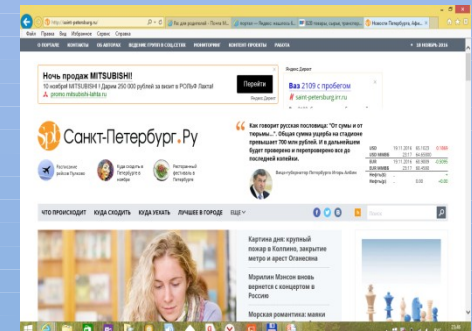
http://saint-petersburg.ru/
Вы для родителей - Почта Ма...
портал — Яндекс нашлось 6...
500 товары, сцены, транспор...
Новости Петербурга, Афи...
Файл Правка Вид Избранное Сервис Справка
О ПОРТАЛЕ КОНТАКТЫ ОБ АВТОРАХ ВЕДЕНИЕ СПОРТА В СОЦ.СЕТЯХ РЕКЛАМОДАТЕЛЯМ КОНТЕНТ ПРОЕКТЫ РАБОТА
14 НОЯБРЯ 2016
Яндекс.Директ
Ночь продаж MITSUBISHI
10 ноября! MITSUBISHI | Дарим 250 000 рублей за визит в РОЛЬФ Лахта!
promo.mitsubishi-lahta.ru
Перейти
Яндекс.Директ
Ваз 2109 с пробегом
saint-petersburg.irr.ru
Санкт-Петербург.Ру
Как говорят русская пословица: "От сумы и от тюрьмы..." Общая сумма ущерба на стадионе превышает 700 млн рублей. И в дальнейшем будет проверено и перепроверено все до последней копейки.
Вице-губернатор Петербурга Игорь Албин
Расписание рейсов Пулково
Куда сходить в Петербурге в ноябре
Рейтинговый фестиваль в Петербурге
ЧТО ПРОИСХОДИТ КУДА СХОДИТЬ КУДА УЕХАТЬ ЛУЧШЕЕ В ГОРОДЕ ЕЩЁ
Картина дня: крупный пожар в Колпино, закрытие метро и арест Оганесяна
Мэрилин Мэнсон вновь вернется с концертом в России
Морская романтика: маяки